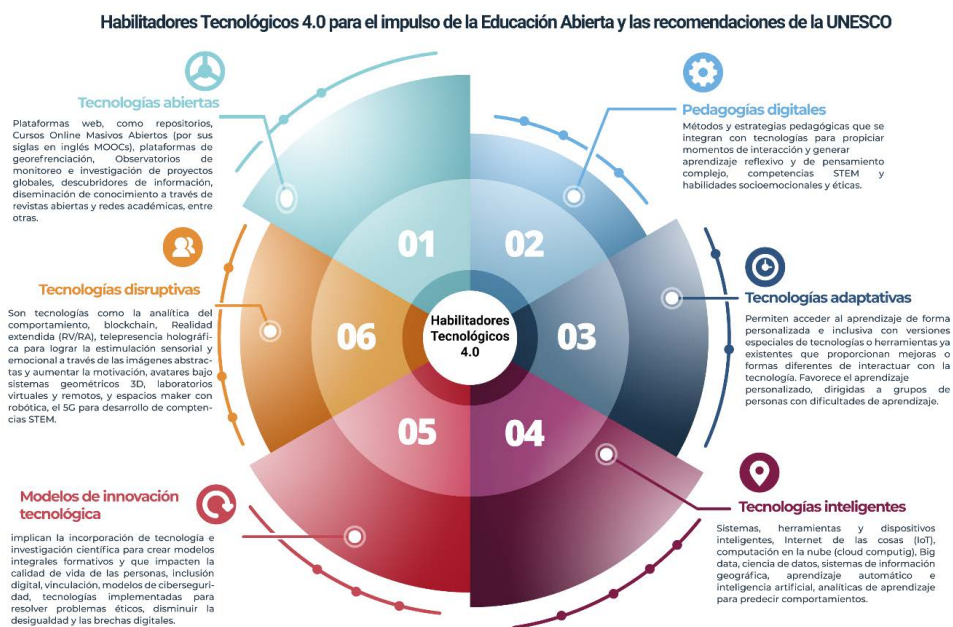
Habilitadores Tecnológicos 4.0 para el impulso de la Educación Abierta y las recomendaciones de la UNESCO

Tecnologías abiertas

Plataformas web, como repositorios, Cursos Online Masivos Abiertos (por sus siglas en inglés MOOCs), plataformas de georefrenciación, Observatorios de monitoreo e investigación de proyectos globales, descubridores de información, diseminación de conocimiento a través de revistas abiertas y redes académicas, entre otras.

Pedagogías digitales

Métodos y estrategias pedagógicas que se integran con tecnologías para propiciar momentos de interacción y generar aprendizaje reflexivo y de pensamiento complejo, competencias STEM y habilidades socioemocionales y éticas.

Tecnologías disruptivas

Son tecnologías como la analítica del comportamiento, blockchain, Realidad extendida (RV/RA), telepresencia holográfica para lograr la estimulación sensorial y emocional a través de las imágenes abstractas y aumentar la motivación, avatares bajo sistemas geométricos 3D, laboratorios virtuales y remotos, y espacios maker con robótica, el 5G para desarrollo de comptencias STEM.

01
02
06
Habilitadores Tecnológicos 4.0
03
05
04

Tecnologías adaptativas

Permiten acceder al aprendizaje de forma personalizada e inclusiva con versiones especiales de tecnologías o herramientas ya existentes que proporcionan mejoras o formas diferentes de interactuar con la tecnología. Favorece el aprendizaje personalizado, dirigidas a grupos de personas con dificultades de aprendizaje.

Modelos de innovación tecnológica

implican la incorporación de tecnología e investigación científica para crear modelos integrales formativos y que impacten la calidad de vida de las personas, inclusión digital, vinculación, modelos de ciberseguridad, tecnologías implementadas para resolver problemas éticos, disminuir la desigualdad y las brechas digitales.

Tecnologías inteligentes

Sistemas, herramientas y dispositivos inteligentes, Internet de las cosas (IoT), computación en la nube (cloud computig), Big data, ciencia de datos, sistemas de información geográfica, aprendizaje automático e inteligencia artificial, analíticas de aprendizaje para predecir comportamientos.